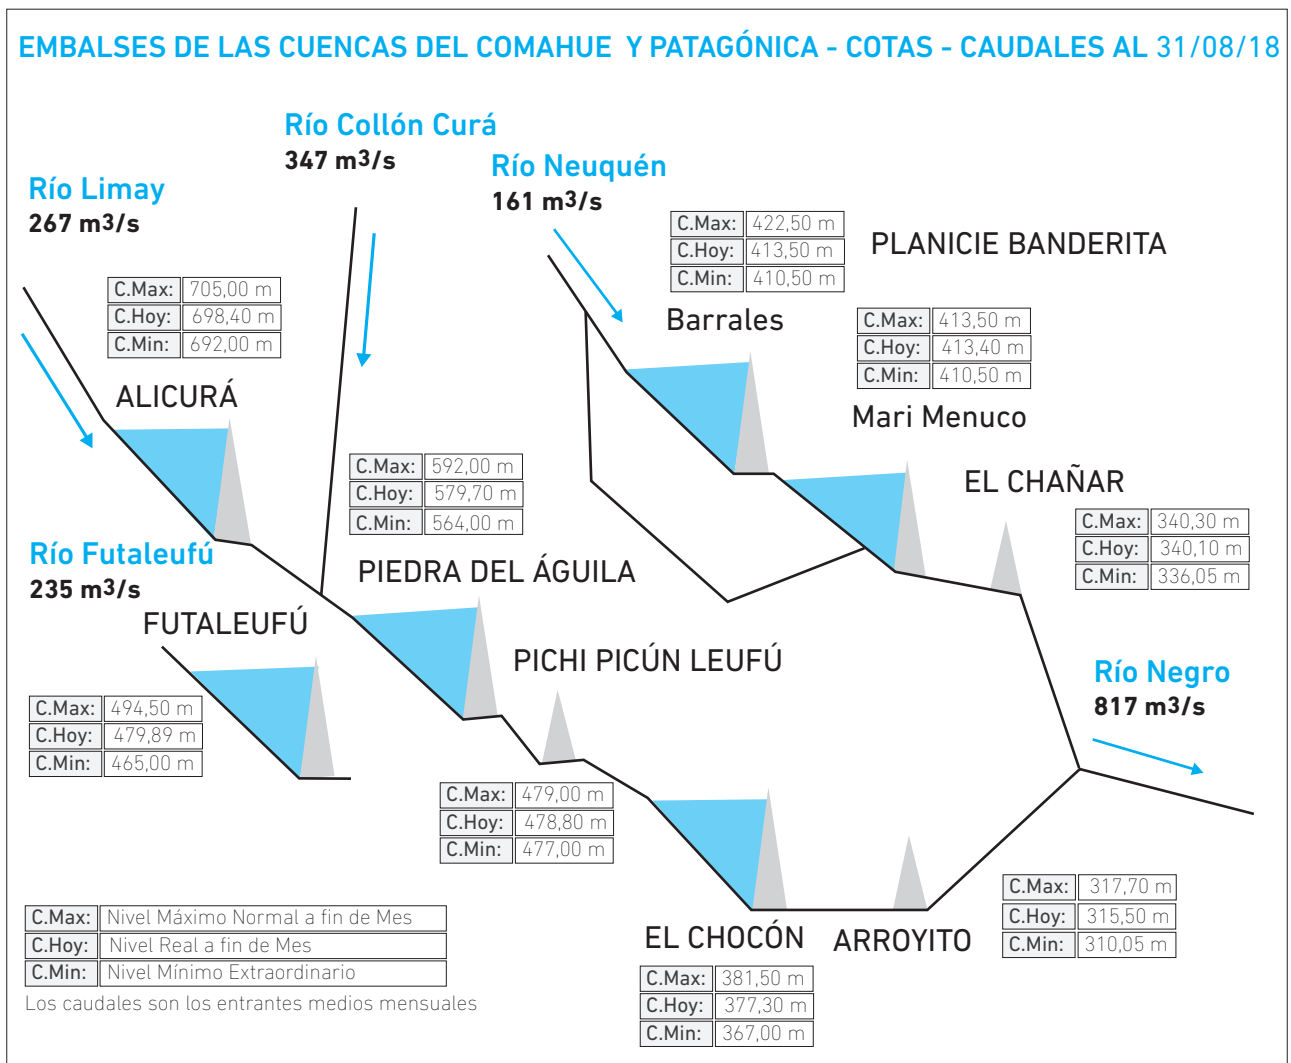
EMBALSES DE LAS CUENCAS DEL COMAHUE Y PATAGÓNICA - COTAS - CAUDALES AL 31/08/18

Río Collón Curá
347 m3/s

Río Neuquén
161 m3/s

Río Limay
267 m3/s

| C.Max: | 422,50 m |
|---|---|
| C.Hoy: | 413,50 m |
| C.Min: | 410,50 m |

PLANICIE BANDERITA

| C.Max: | 705,00 m |
|---|---|
| C.Hoy: | 698,40 m |
| C.Min: | 692,00 m |

Barrales

| C.Max: | 413,50 m |
|---|---|
| C.Hoy: | 413,40 m |
| C.Min: | 410,50 m |

ALICURÁ

Mari Menuco

| C.Max: | 592,00 m |
|---|---|
| C.Hoy: | 579,70 m |
| C.Min: | 564,00 m |

EL CHAÑAR

| C.Max: | 340,30 m |
|---|---|
| C.Hoy: | 340,10 m |
| C.Min: | 336,05 m |

Río Futaleufú
235 m3/s

PIEDRA DEL ÁGUILA

FUTALEUFÚ

PICHI PICÚN LEUFÚ

Río Negro
817 m3/s

| C.Max: | 494,50 m |
|---|---|
| C.Hoy: | 479,89 m |
| C.Min: | 465,00 m |

| C.Max: | 479,00 m |
|---|---|
| C.Hoy: | 478,80 m |
| C.Min: | 477,00 m |

| C.Max: | 317,70 m |
|---|---|
| C.Hoy: | 315,50 m |
| C.Min: | 310,05 m |

| C.Max: | Nivel Máximo Normal a fin de Mes |
|---|---|
| C.Hoy: | Nivel Real a fin de Mes |
| C.Min: | Nivel Mínimo Extraordinario |

Los caudales son los entrantes medios mensuales

EL CHOCÓN

ARROYITO

| C.Max: | 381,50 m |
|---|---|
| C.Hoy: | 377,30 m |
| C.Min: | 367,00 m |